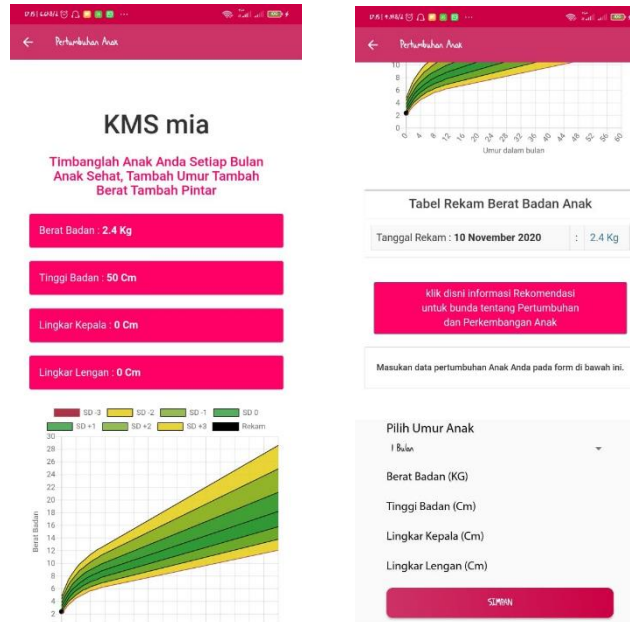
Pertumbuhan Anak

KMS mia

Timbanglah Anak Anda Setiap Bulan
Anak Sehat, Tambah Umur Tambah
Berat Tambah Pintar

Berat Badan : **2.4 Kg**

Tinggi Badan : **50 Cm**

Lingkar Kepala : **0 Cm**

Lingkar Lengan : **0 Cm**

SD -3 SD -2 SD -1 SD 0 SD +1 SD +2 SD +3 Rekam

Berat Badan

30 28 26 24 22 20 18 16 14 12 10 8 6 4 2

Pertumbuhan Anak

10 8 6 4 2 0

0 4 8 12 16 20 24 28 32 36 40 44 48 52 56 60

Umur dalam bulan

Tabel Rekam Berat Badan Anak

| Tanggal Rekam : **10 November 2020** | : | 2.4 Kg |
|---|---|---|

klik disni informasi Rekomendasi untuk bunda tentang Pertumbuhan dan Perkembangan Anak

Masukan data pertumbuhan Anak Anda pada form di bawah ini.

Pilih Umur Anak

1 Bulan

Berat Badan (KG)

Tinggi Badan (Cm)

Lingkar Kepala (Cm)

Lingkar Lengan (Cm)

SIMPAN